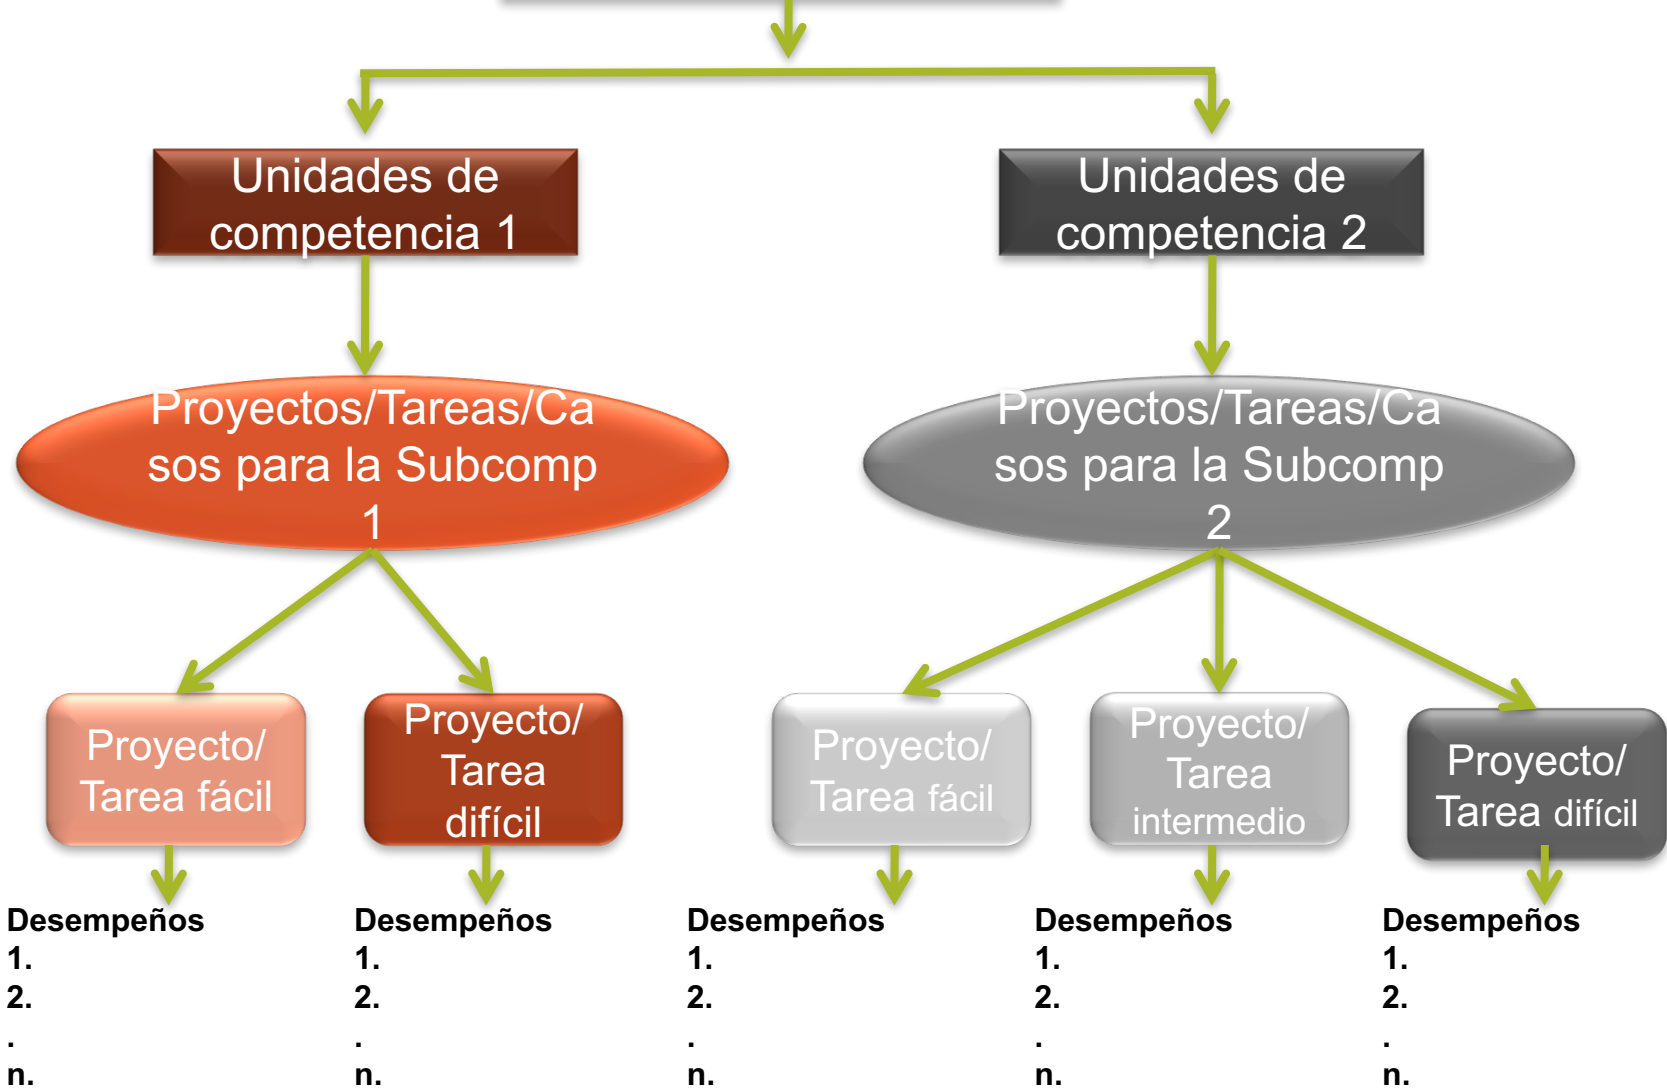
Unidades de competencia 1

Unidades de competencia 2

Proyectos/Tareas/Casos para la Subcomp 1

Proyectos/Tareas/Casos para la Subcomp 2

Proyecto/ Tarea fácil

Proyecto/ Tarea difícil

Proyecto/ Tarea fácil

Proyecto/ Tarea intermedio

Proyecto/ Tarea difícil

Desempeños
1.
2.
.
n.

Desempeños
1.
2.
.
n.

Desempeños
1.
2.
.
n.

Desempeños
1.
2.
.
n.

Desempeños
1.
2.
.
n.